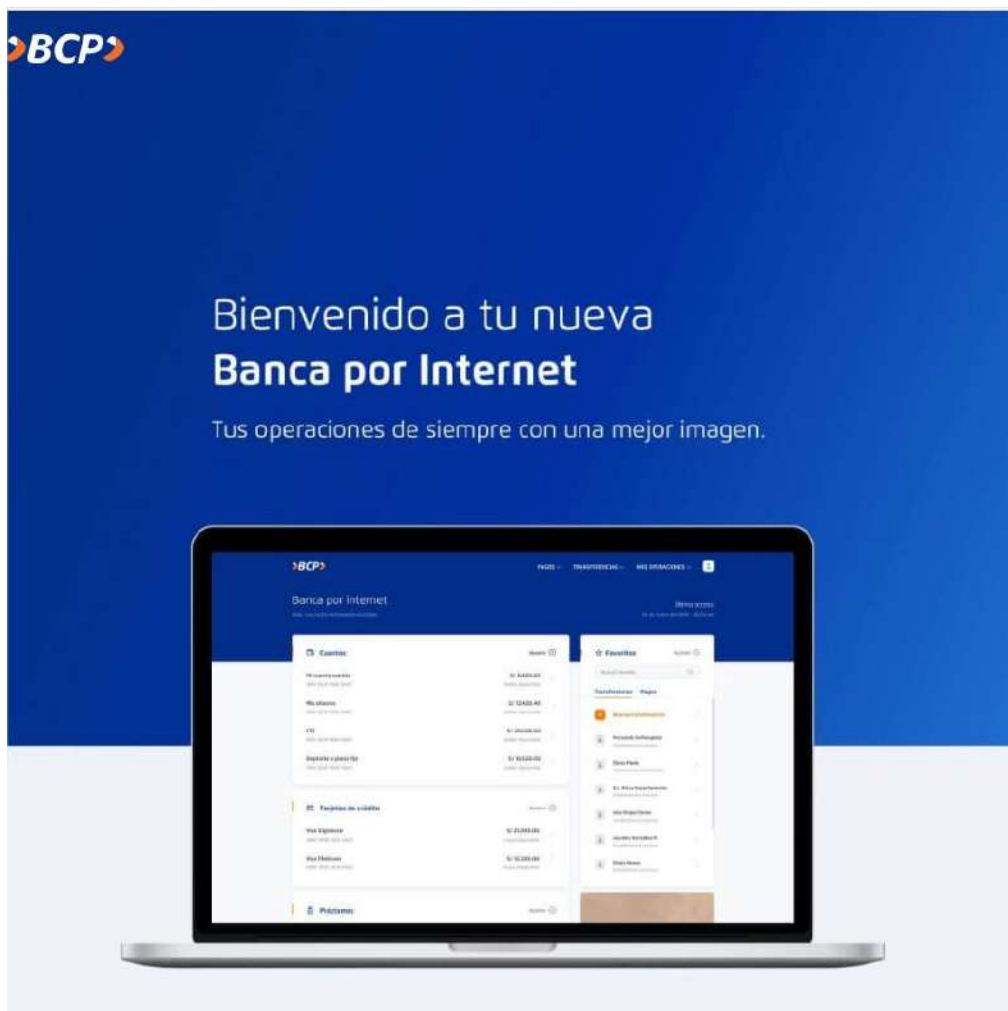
BCP

Bienvenido a tu nueva
Banca por Internet

Tus operaciones de siempre con una mejor imagen.

BCP
PAGOS TRANSFERENCIAS MIS OPERACIONES

Banca por Internet

Cuentas
Mi cuenta sueldo S/ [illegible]
Mis ahorros S/ 12420.40
CTS S/ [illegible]
Depósito a plazo fijo S/ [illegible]

Tarjetas de crédito
Visa Signature S/ 25,000.00
Visa Platinum S/ 10,000.00

Préstamos

Favoritos
Transferencias Pagos